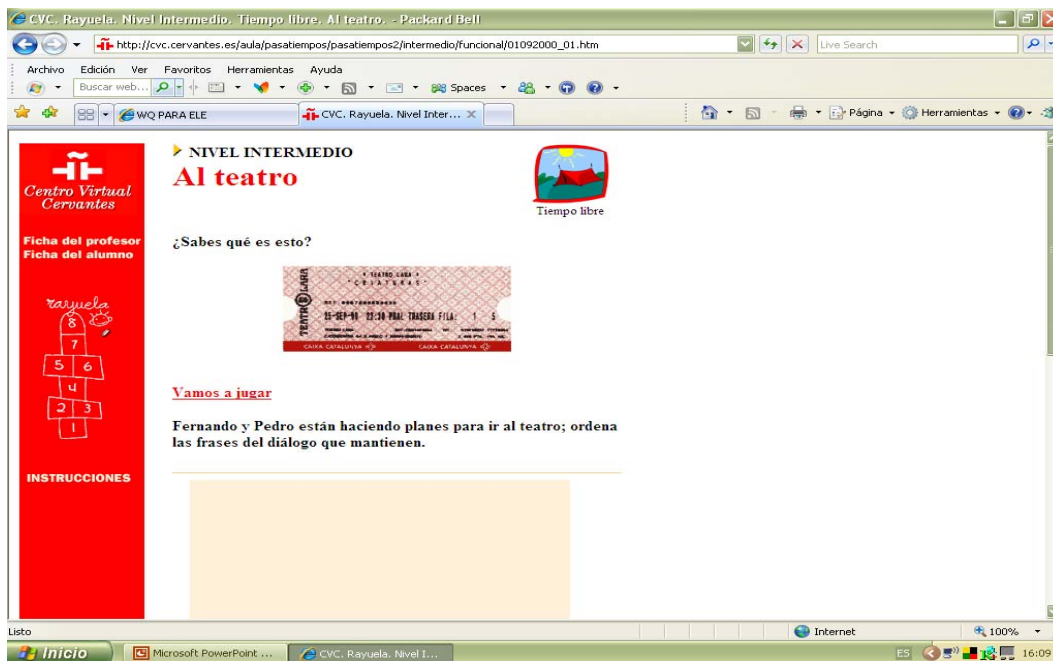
CVC. Rayuela. Nivel Intermedio. Tiempo libre. Al teatro. - Packard Bell

http://cvc.cervantes.es/aula/pasatiempos/pasatiempos2/intermedio/funcional/01092000_01.htm

Live Search

Archivo Edición Ver Favoritos Herramientas Ayuda

Buscar web...

Spaces

WQ PARA ELE

CVC. Rayuela. Nivel Inter...

Página Herramientas

Centro Virtual Cervantes

Ficha del profesor
Ficha del alumno

rayuela

8
7
5 6
4
2 3
1

INSTRUCCIONES

NIVEL INTERMEDIO

Al teatro

Tiempo libre

¿Sabes qué es esto?

TEATRO LARA
CRIATURAS
TEATRO LARA
25-SEP-98 22:30 PRAL TRASERA FILA: 1 5
CAIXA CATALUNYA CAIXA CATALUNYA

Vamos a jugar

Fernando y Pedro están haciendo planes para ir al teatro; ordena las frases del diálogo que mantienen.

Listo

Internet

100%

Inicio

Microsoft PowerPoint ...

CVC. Rayuela. Nivel I...

ES

16:09